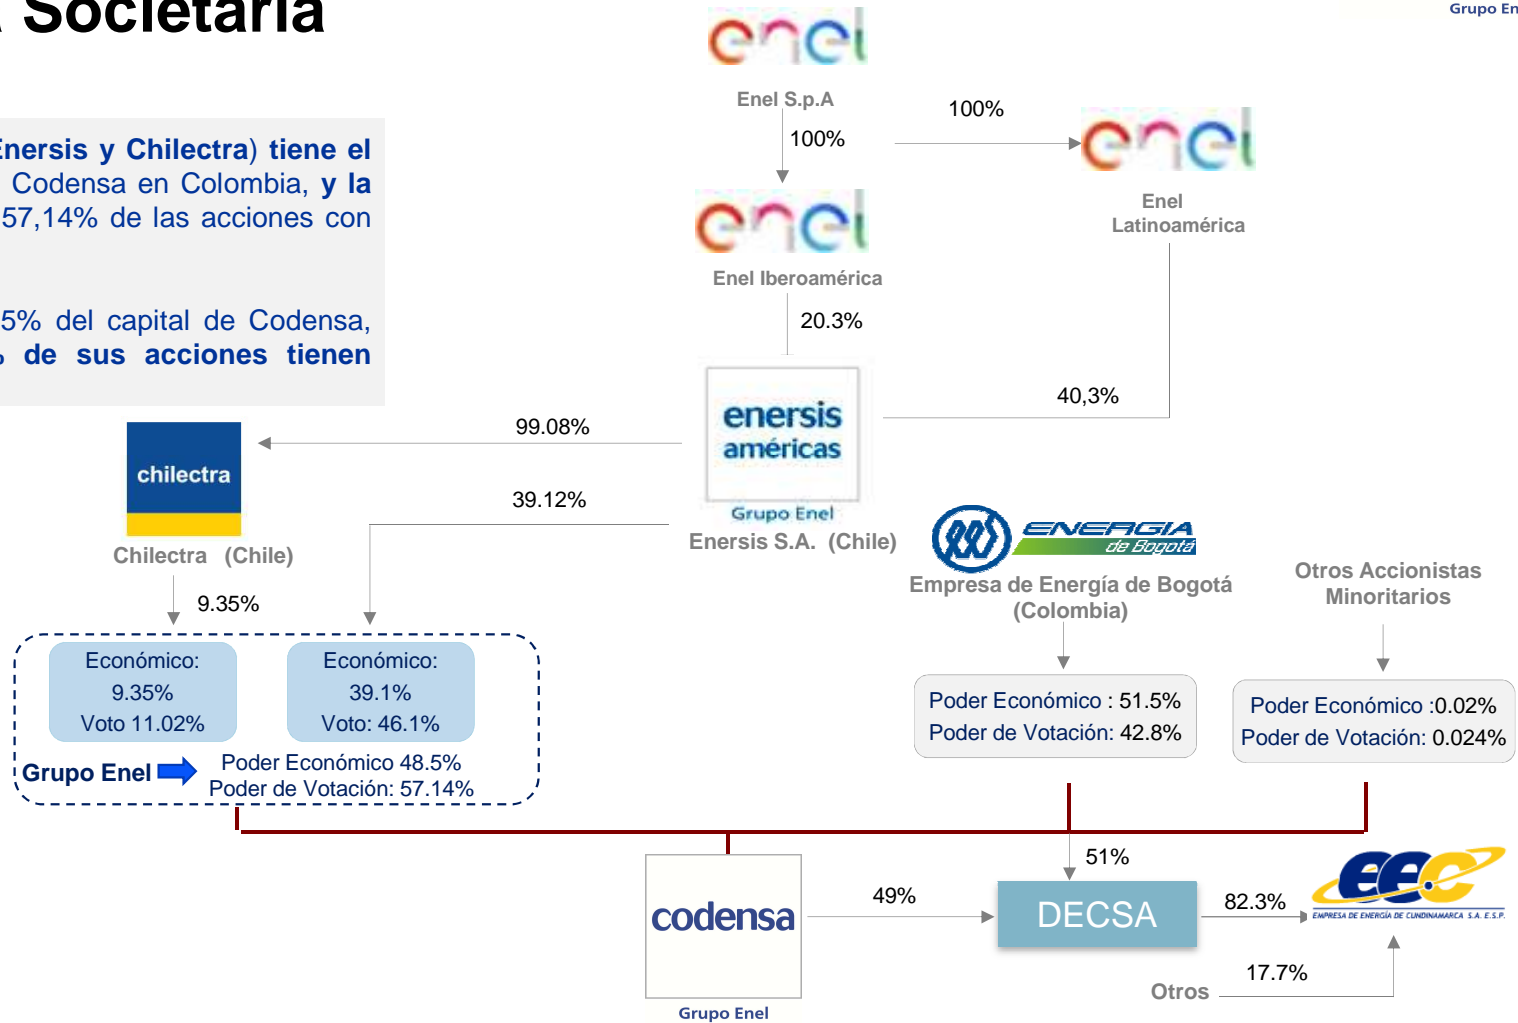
Societaria

Grupo En

Enersis y Chilectra) tiene el Codensa en Colombia, y la 57,14% de las acciones con

5% del capital de Codensa, de sus acciones tienen

enel
Enel S.p.A
100%
100%
enel
Enel Latinoamérica
enel
Enel Iberoamérica
20.3%
40,3%
enersis américas
Grupo Enel
Enersis S.A. (Chile)
99.08%
39.12%
chilectra
Chilectra (Chile)
9.35%
ENERGIA de Bogotá
Empresa de Energía de Bogotá (Colombia)
Otros Accionistas Minoritarios

Económico: 9.35% Voto 11.02%

Económico: 39.1% Voto: 46.1%

Grupo Enel
Poder Económico 48.5%
Poder de Votación: 57.14%

Poder Económico : 51.5%
Poder de Votación: 42.8%

Poder Económico :0.02%
Poder de Votación: 0.024%

codensa
Grupo Enel
49%
51%
DECSA
82.3%
EEC
EMPRESA DE ENERGÍA DE CUNDINAMARCA S.A. E.S.P.
17.7%
Otros